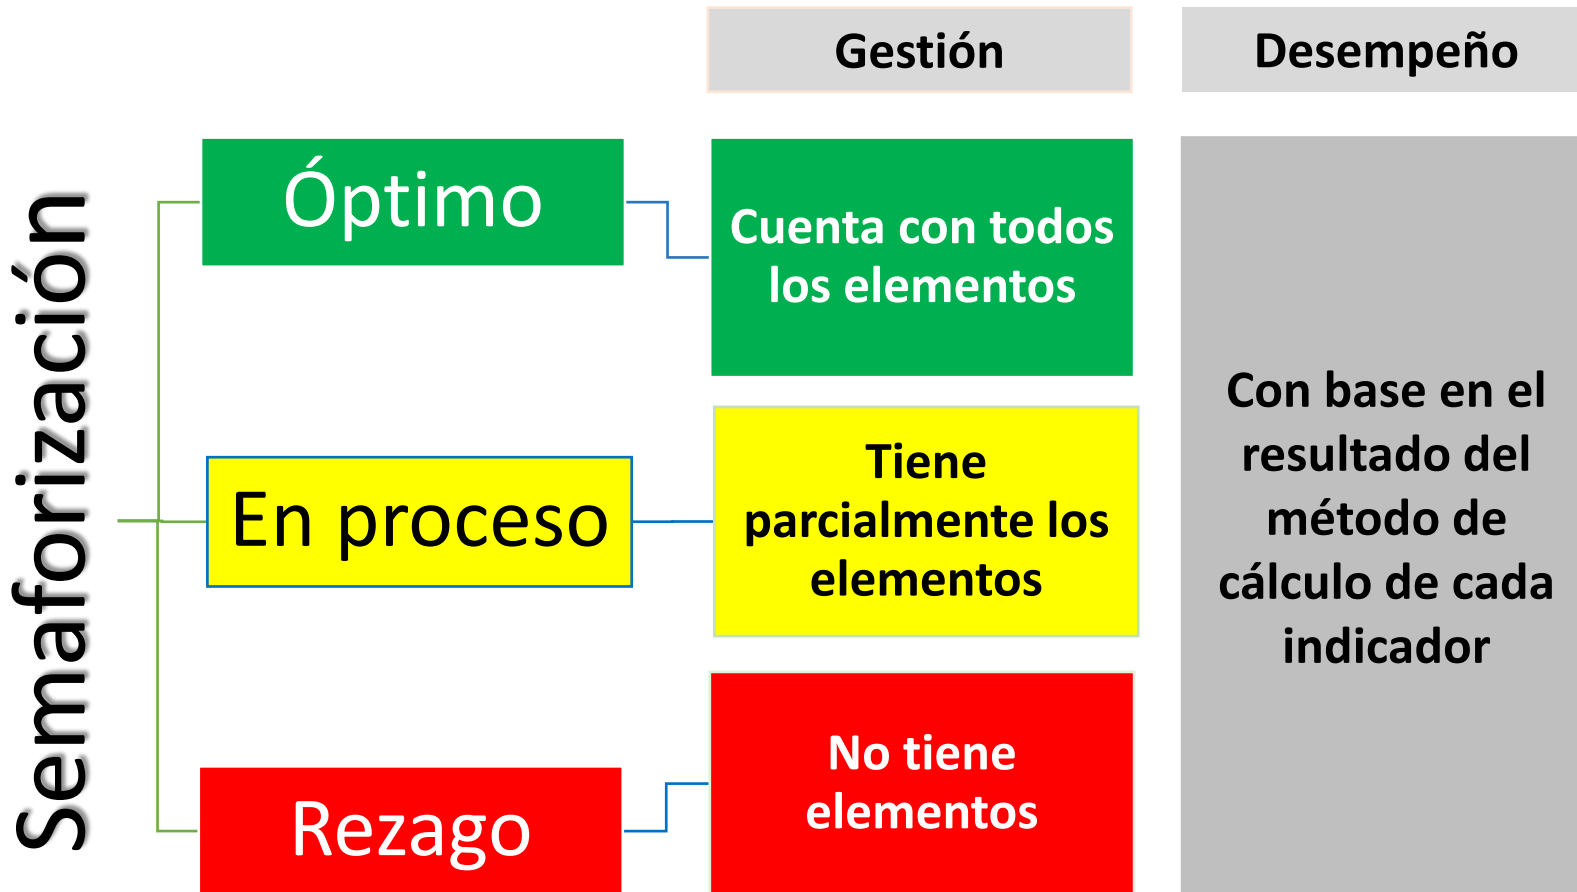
Gestión

Desempeño

Semaforización

Óptimo

Cuenta con todos los elementos

En proceso

Tiene parcialmente los elementos

Rezago

No tiene elementos

Con base en el resultado del método de cálculo de cada indicador